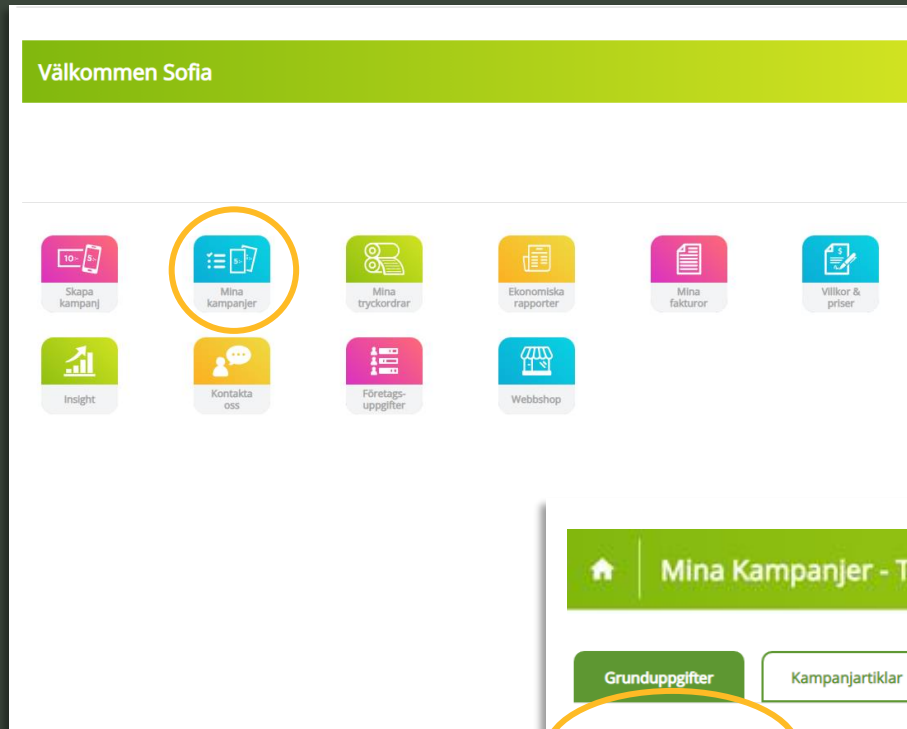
Välkommen Sofia

Skapa kampanj

Mina kampanjer

Mina tryckordrar

Ekonomiska rapporter

Mina fakturor

Villkor & priser

Insight

Kontakta oss

Företags-uppgifter

Webbshop

Mina Kampanjer - T

Grunduppgifter

Kampanjartiklar